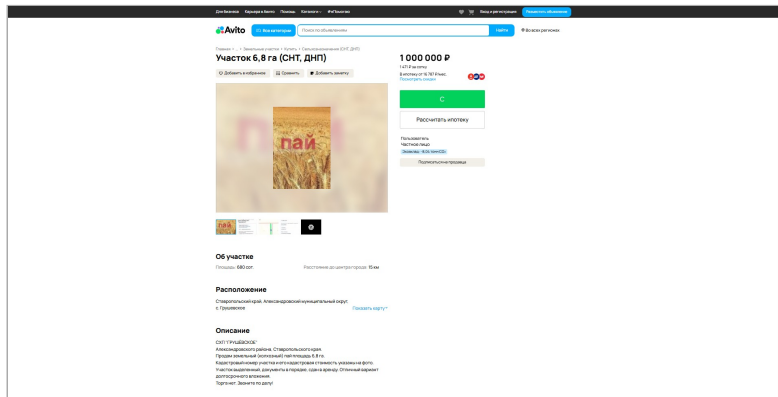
Для бизнеса Карьера в Авито Помощь Каталоги #яПомогаю Вход и регистрация Разместить объявление

Avito Все категории Поиск по объявлениям Найти Во всех регионах

Главная › ... › Земельные участки › Купить › Сельхозназначения (СНТ, ДНП)

Участок 6,8 га (СНТ, ДНП)

Добавить в избранное Сравнить Добавить заметку

пай

1 000 000 ₽

1 471 ₽ за сотку

В ипотеку от 16 787 ₽/мес.
Посмотреть условия

С

Рассчитать ипотеку

Пользователь
Частное лицо
Экономия · 6 Отзывов

Подписаться на продавца

Об участке

Площадь: 680 сот.

Расстояние до центра города: 15 км

Расположение

Ставропольский край, Александровский муниципальный округ, с. Грушевское

Показать карту

Описание

СХП "ГРУШЕВСКОЕ"
Александровского района, Ставропольского края.
Продаю земельный (колхозный) пай площадь 6,8 га.
Кадастровый номер участка и его кадастровая стоимость указаны на фото.
Участок выделенный, документы в порядке, сдан в аренду. Отличный вариант долгосрочного вложения.
Торг уместен. Звоните по делу!